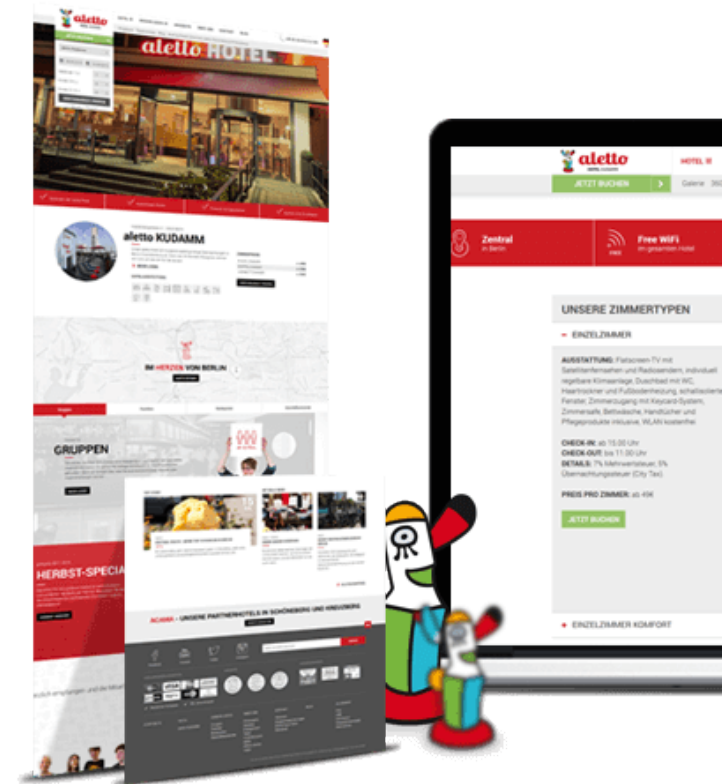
aletto

aletto HOTEL

aletto KUDAMM

IM HERZEN VON BERLIN

GRUPPEN

HERBST-SPECIAL

ACAMA - UNSERE PARTNERHOTELS IN SCHÖNEBERG UND KREUZBERG

aletto

HOTEL

JETZT BUCHEN

Galerie

Zentral
in Berlin

Free WiFi
im gesamten Hotel

UNSERE ZIMMERTYPEN

EINZELZIMMER

AUSSTATTUNG: Flatscreen-TV mit Satellitenfernsehen und Radiosendern, individuell regelbare Klimaanlage, Duschbad mit WC, Haartrockner und Fußbodenheizung, schallisolierte Fenster, Zimmerzugang mit Keycard-System, Zimmersafe, Bettwäsche, Handtücher und Pflegeprodukte inklusive, WLAN kostenfrei

CHECK-IN: ab 15:00 Uhr
CHECK-OUT: bis 11:00 Uhr
DETAILS: 7% Mehrwertsteuer, 5% Übernachtungssteuer (City Tax)

PREIS PRO ZIMMER: ab 49€

JETZT BUCHEN

EINZELZIMMER KOMFORT